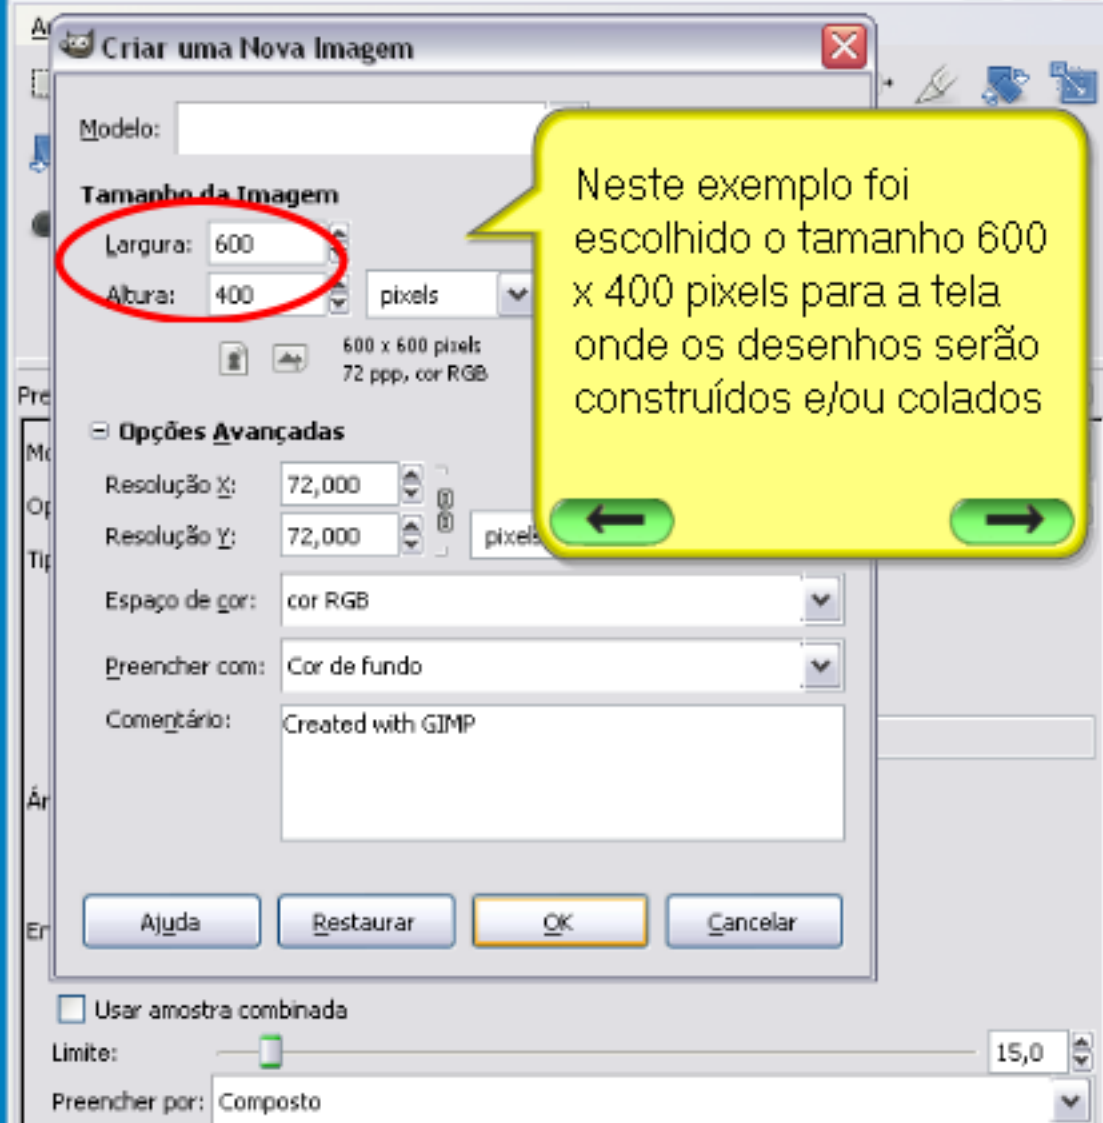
Criar uma Nova Imagem

Modelo:

Tamanho da Imagem

Largura: 600

Altura: 400

pixels

600 x 600 pixels
72 ppp, cor RGB

Neste exemplo foi escolhido o tamanho 600 x 400 pixels para a tela onde os desenhos serão construídos e/ou colados

⊟ Opções Avançadas

Resolução X: 72,000

Resolução Y: 72,000

pixels

Espaço de cor: cor RGB

Preencher com: Cor de fundo

Comentário: Created with GIMP

Ajuda

Restaurar

OK

Cancelar

Usar amostra combinada

Limite: 15,0

Preencher por: Composto